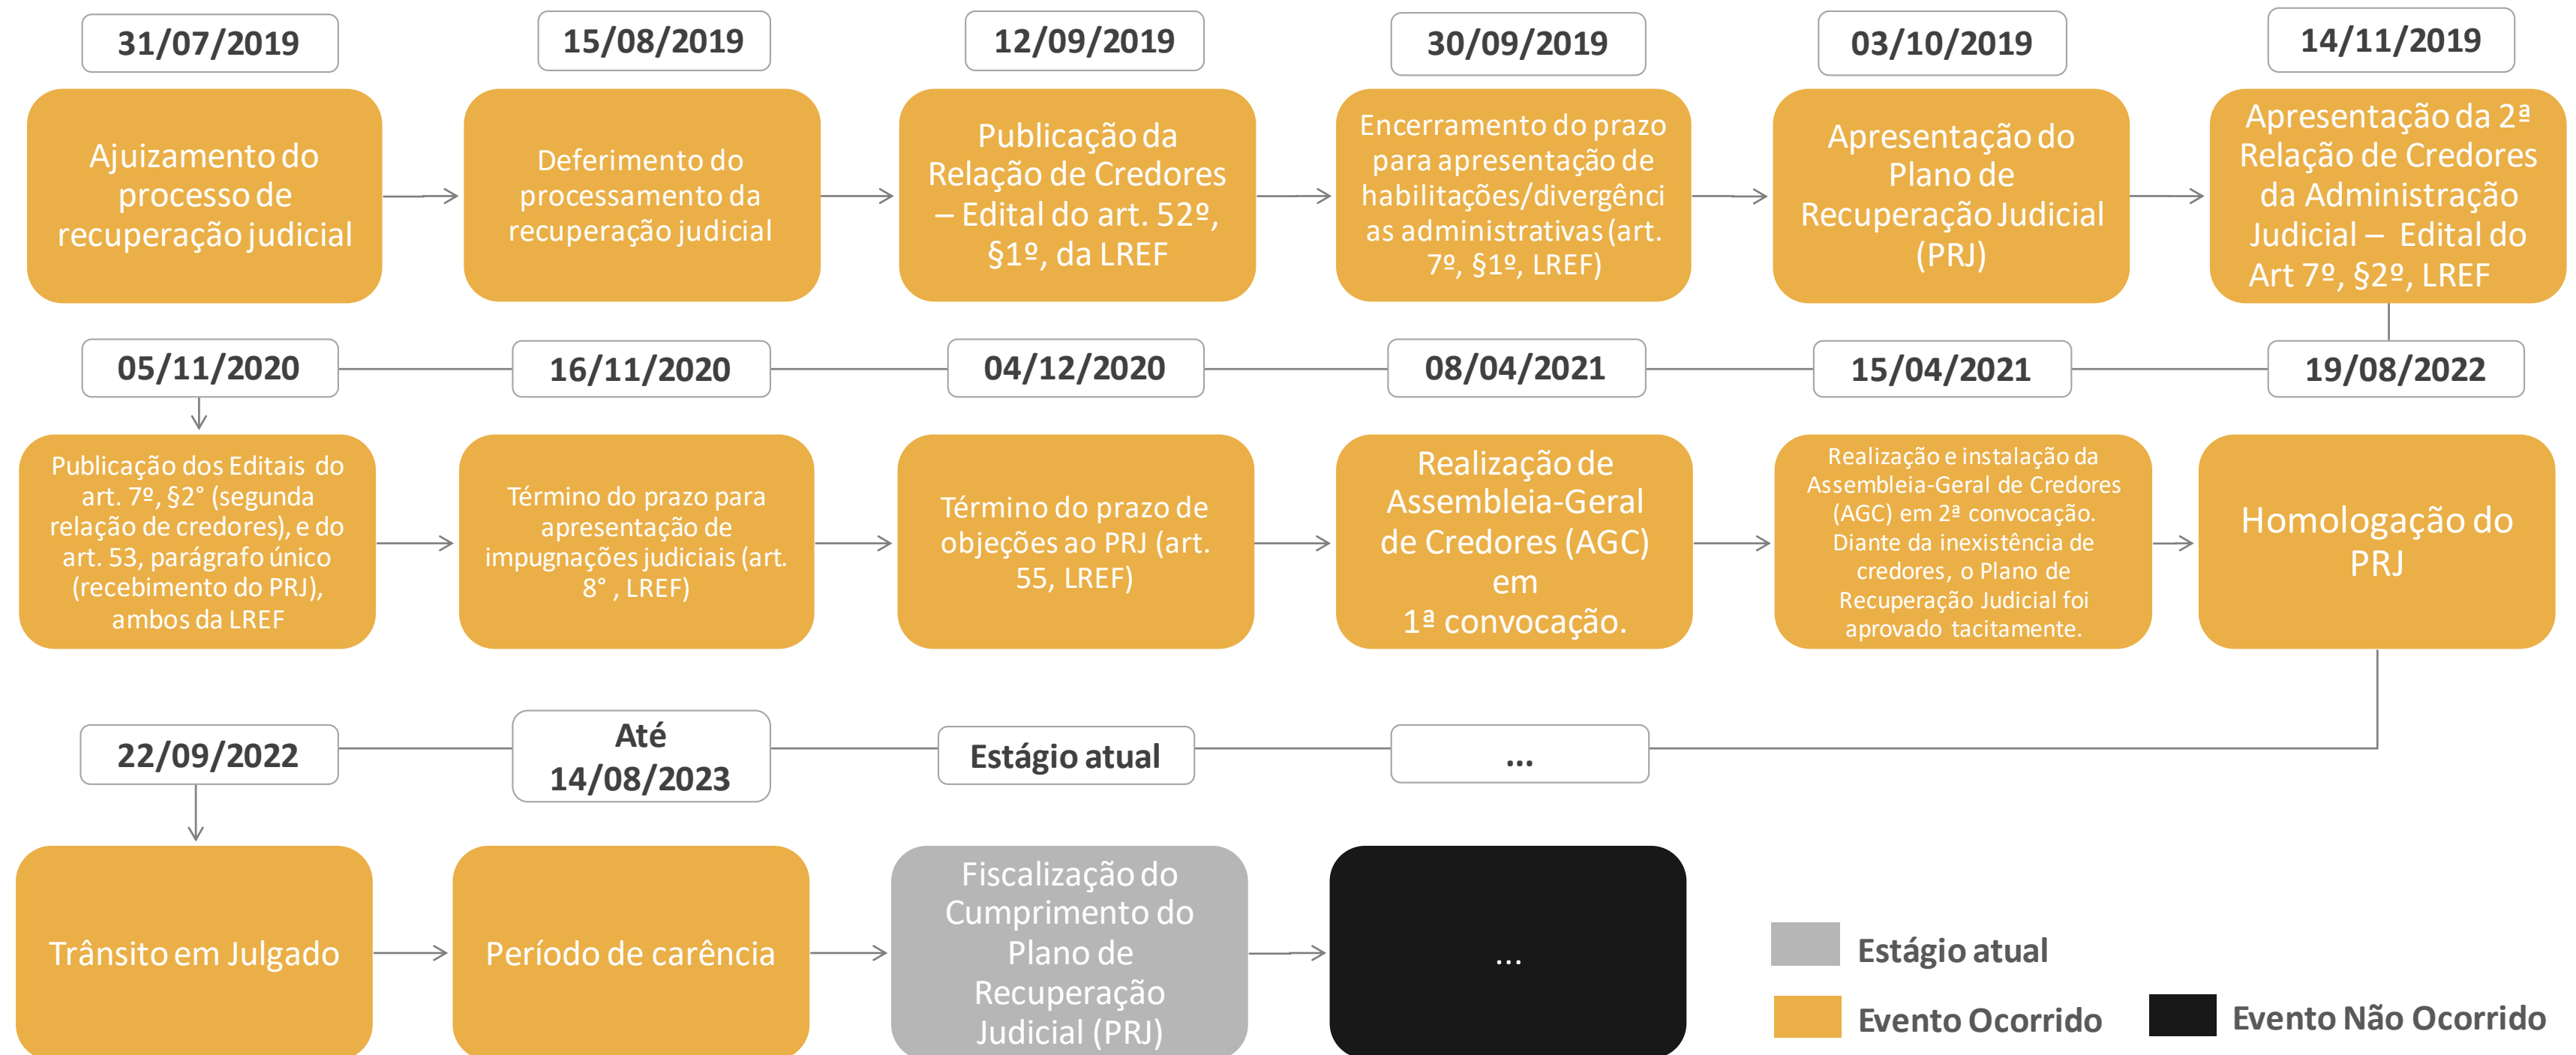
31/07/2019

Ajuizamento do processo de recuperação judicial

15/08/2019

Deferimento do processamento da recuperação judicial

12/09/2019

Publicação da Relação de Credores – Edital do art. 52º, §1º, da LREF

30/09/2019

Encerramento do prazo para apresentação de habilitações/divergências administrativas (art. 7º, §1º, LREF)

03/10/2019

Apresentação do Plano de Recuperação Judicial (PRJ)

14/11/2019

Apresentação da 2ª Relação de Credores da Administração Judicial – Edital do Art 7º, §2º, LREF

05/11/2020

Publicação dos Editais do art. 7º, §2° (segunda relação de credores), e do art. 53, parágrafo único (recebimento do PRJ), ambos da LREF

16/11/2020

Término do prazo para apresentação de impugnações judiciais (art. 8° , LREF)

04/12/2020

Término do prazo de objeções ao PRJ (art. 55, LREF)

08/04/2021

Realização de Assembleia-Geral de Credores (AGC) em 1ª convocação.

15/04/2021

Realização e instalação da Assembleia-Geral de Credores (AGC) em 2ª convocação. Diante da inexistência de credores, o Plano de Recuperação Judicial foi aprovado tacitamente.

19/08/2022

Homologação do PRJ

22/09/2022

Trânsito em Julgado

Até 14/08/2023

Período de carência

Estágio atual

Fiscalização do Cumprimento do Plano de Recuperação Judicial (PRJ)

...

...

Estágio atual

Evento Ocorrido

Evento Não Ocorrido